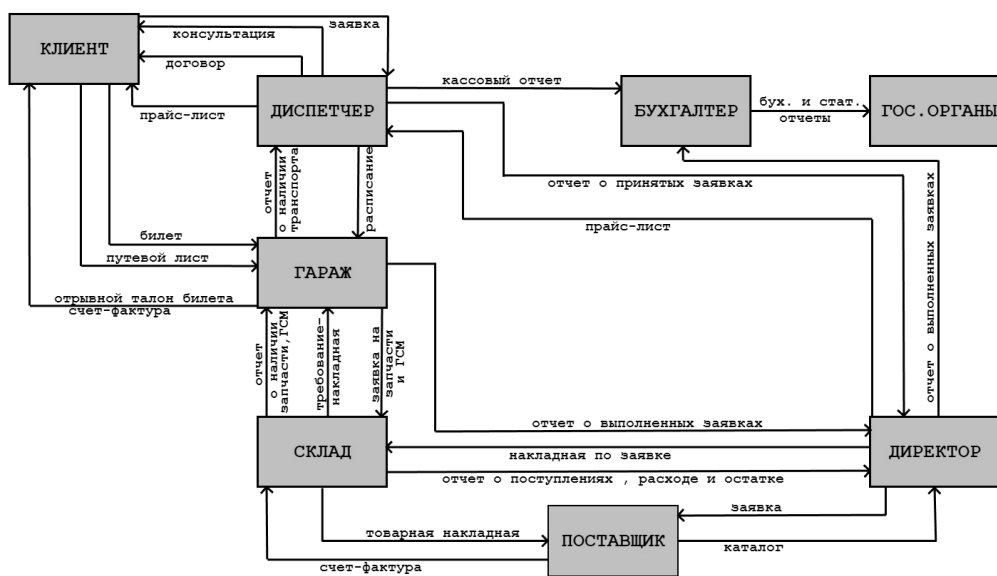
КЛИЕНТ

консультация

заявка

договор

прайс-лист

ДИСПЕТЧЕР

кассовый отчет

БУХГАЛТЕР

бух. и стат. отчеты

ГОС.ОРГАНЫ

отчет о наличии транспорта

расписание

отчет о принятых заявках

прайс-лист

отчет о выполненных заявках

билет

путевой лист

ГАРАЖ

отрывной талон билета

счет-фактура

отчет о наличии запчасти,ГСМ

требование-накладная

заявка на запчасти и ГСМ

отчет о выполненных заявках

СКЛАД

накладная по заявке

ДИРЕКТОР

отчет о поступлениях , расходе и остатке

заявка

товарная накладная

ПОСТАВЩИК

каталог

счет-фактура